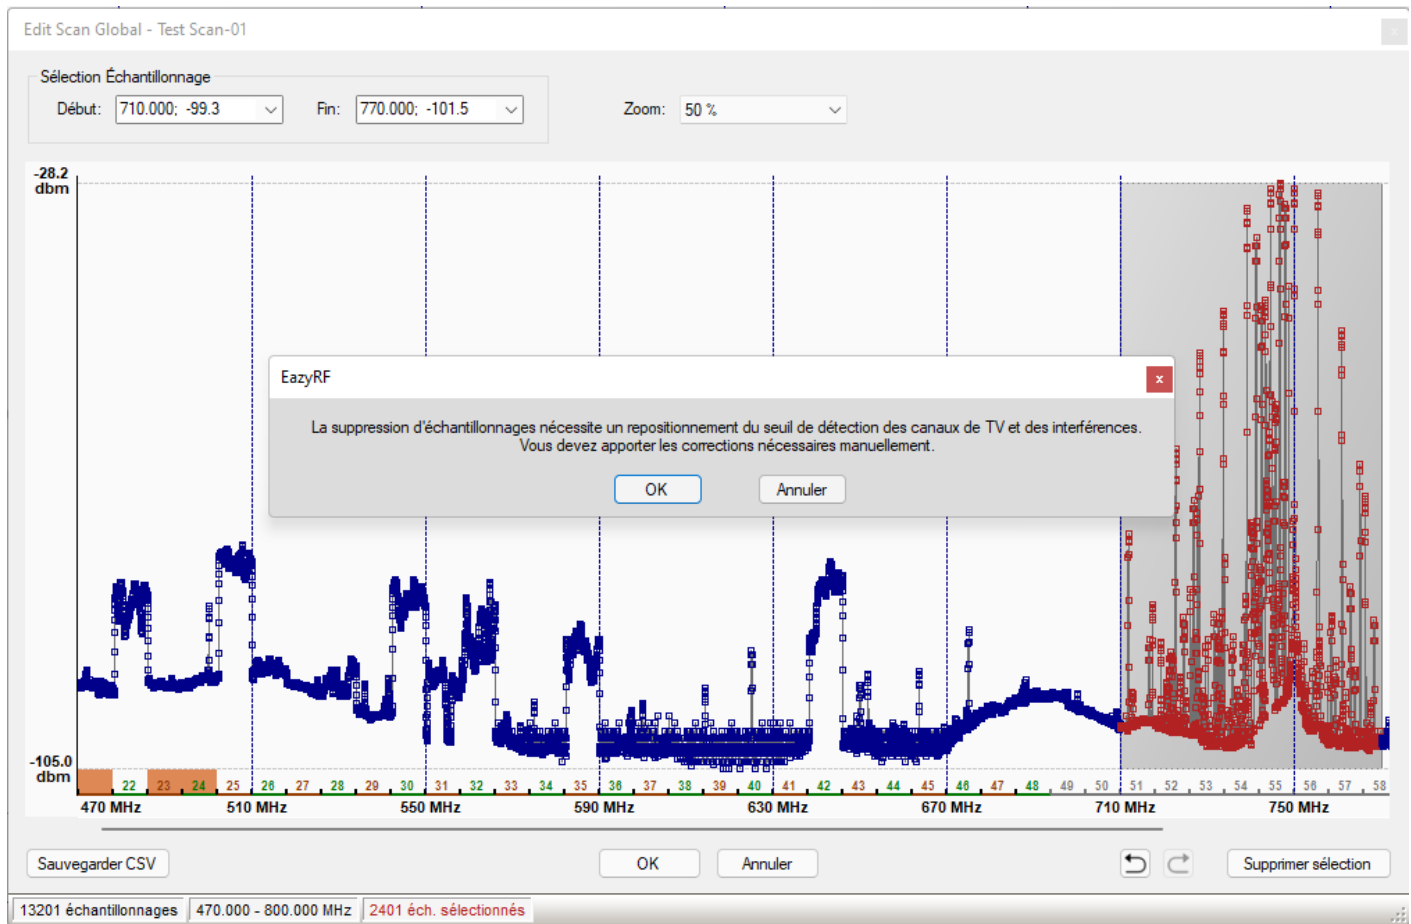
Edit Scan Global - Test Scan-01

Sélection Échantillonnage
Début: 710.000; -99.3
Fin: 770.000; -101.5
Zoom: 50 %

-28.2 dbm

-105.0 dbm

22 23 24 25 26 27 28 29 30 31 32 33 34 35 36 37 38 39 40 41 42 43 44 45 46 47 48 49 50 51 52 53 54 55 56 57 58

470 MHz 510 MHz 550 MHz 590 MHz 630 MHz 670 MHz 710 MHz 750 MHz

EazyRF

La suppression d'échantillonnages nécessite un repositionnement du seuil de détection des canaux de TV et des interférences. Vous devez apporter les corrections nécessaires manuellement.

OK Annuler

Sauvegarder CSV
OK
Annuler
Supprimer sélection

13201 échantillonnages | 470.000 - 800.000 MHz | 2401 éch. sélectionnés